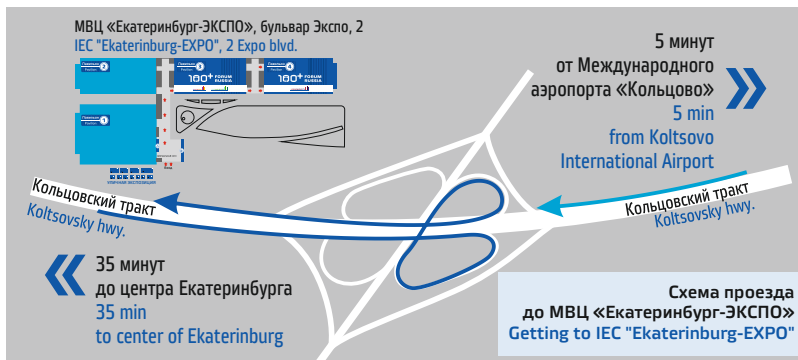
МВЦ «Екатеринбург-ЭКСПО», бульвар Экспо, 2
IEC "Ekaterinburg-EXPO", 2 Expo blvd.

Павильон 2
Павильон 3
100+ FORUM RUSSIA
Павильон 4
100+ FORUM RUSSIA
Павильон 1

5 минут
от Международного
аэропорта «Кольцово»
5 min
from Koltsovo
International Airport

Кольцовский тракт
Koltsovsky hwy.

Кольцовский тракт
Koltsovsky hwy.

35 минут
до центра Екатеринбурга
35 min
to center of Ekaterinburg

Схема проезда
до МВЦ «Екатеринбург-ЭКСПО»
Getting to IEC "Ekaterinburg-EXPO"